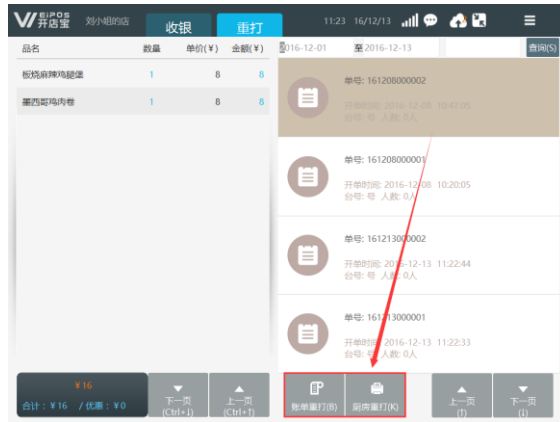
EIPOS 开店宝 刘小姐的店 收银 重打 11:23 16/12/13

| 品名 | 数量 | 单价(¥) | 金额(¥) |
|---|---|---|---|
| 板烧麻辣鸡腿堡 | 1 | 8 | 8 |
| 墨西哥鸡肉卷 | 1 | 8 | 8 |

2016-12-01 至 2016-12-13 查询(S)

单号: 161208000002
开单时间: 2016-12-08 10:47:05
台号: 号 人数: 0人

单号: 161208000001
开单时间: 2016-12-08 10:20:05
台号: 号 人数: 0人

单号: 161213000002
开单时间: 2016-12-13 11:22:44
台号: 号 人数: 0人

单号: 161213000001
开单时间: 2016-12-13 11:22:33
台号: 号 人数: 0人

¥16
合计: ¥16 / 优惠: ¥0

下一页 (Ctrl+↓)
上一页 (Ctrl+↑)
账单重打(B)
厨房重打(K)
上一页 (↑)
下一页 (↓)